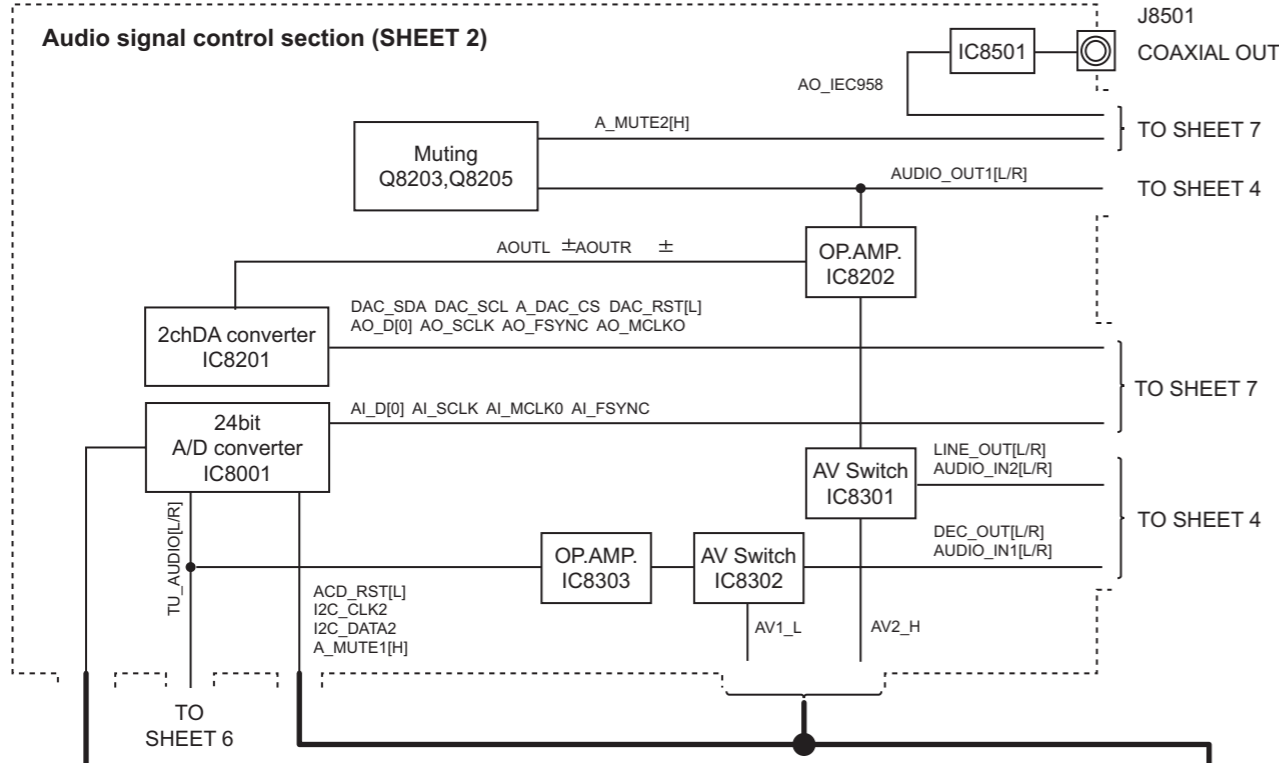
Audio signal control section (SHEET 2)

J8501

IC8501

COAXIAL OUT

AO_IEC958

A_MUTE2[H]

TO SHEET 7

Muting
Q8203,Q8205

AUDIO_OUT1[L/R]

TO SHEET 4

AOUTL ±AOUTR ±

OP.AMP.
IC8202

DAC_SDA DAC_SCL A_DAC_CS DAC_RST[L]
AO_D[0] AO_SCLK AO_FSYNC AO_MCLKO

2chDA converter
IC8201

TO SHEET 7

24bit
A/D converter
IC8001

AI_D[0] AI_SCLK AI_MCLK0 AI_FSYNC

LINE_OUT[L/R]
AUDIO_IN2[L/R]

AV Switch
IC8301

TO SHEET 4

TU_AUDIO[L/R]

DEC_OUT[L/R]
AUDIO_IN1[L/R]

OP.AMP.
IC8303

AV Switch
IC8302

ACD_RST[L]
I2C_CLK2
I2C_DATA2
A_MUTE1[H]

AV1_L

AV2_H

TO
SHEET 6